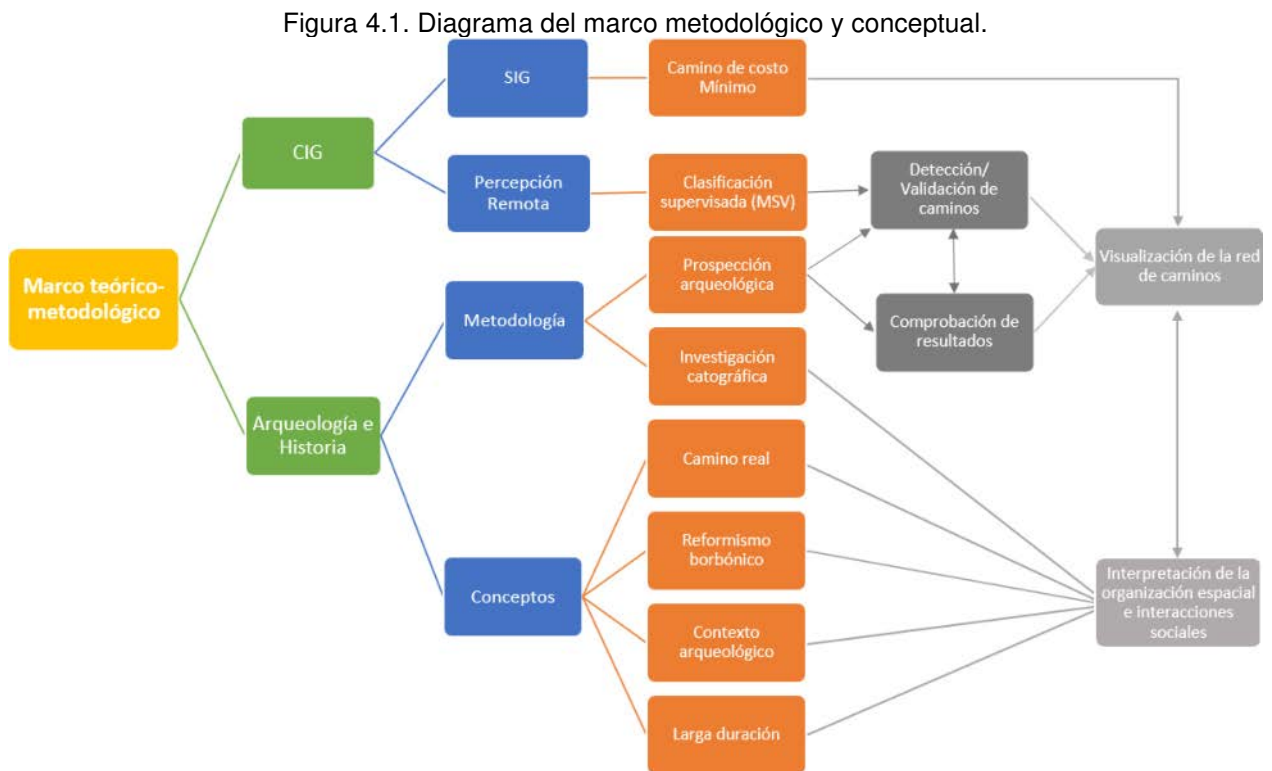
Figura 4.1. Diagrama del marco metodológico y conceptual.

Marco teórico-metodológico

CIG

SIG

Camino de costo Mínimo

Percepción Remota

Clasificación supervisada (MSV)

Detección/ Validación de caminos

Visualización de la red de caminos

Arqueología e Historia

Metodología

Prospección arqueológica

Comprobación de resultados

Investigación catográfica

Conceptos

Camino real

Reformismo borbónico

Contexto arqueológico

Larga duración

Interpretación de la organización espacial e interacciones sociales